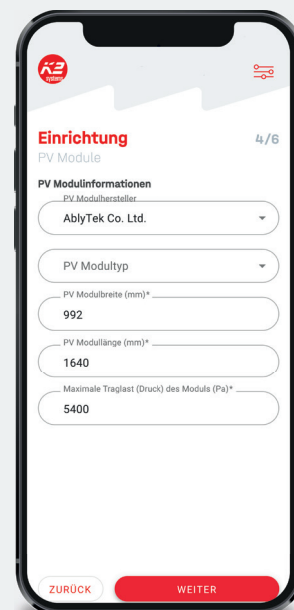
K2 systems

Einrichtung
PV Module

4/6

PV Modulinformationen

PV Modulhersteller
AblyTek Co. Ltd.

PV Modultyp

PV Modulbreite (mm)*
992

PV Modullänge (mm)*
1640

Maximale Traglast (Druck) des Moduls (Pa)*
5400

ZURÜCK

WEITER